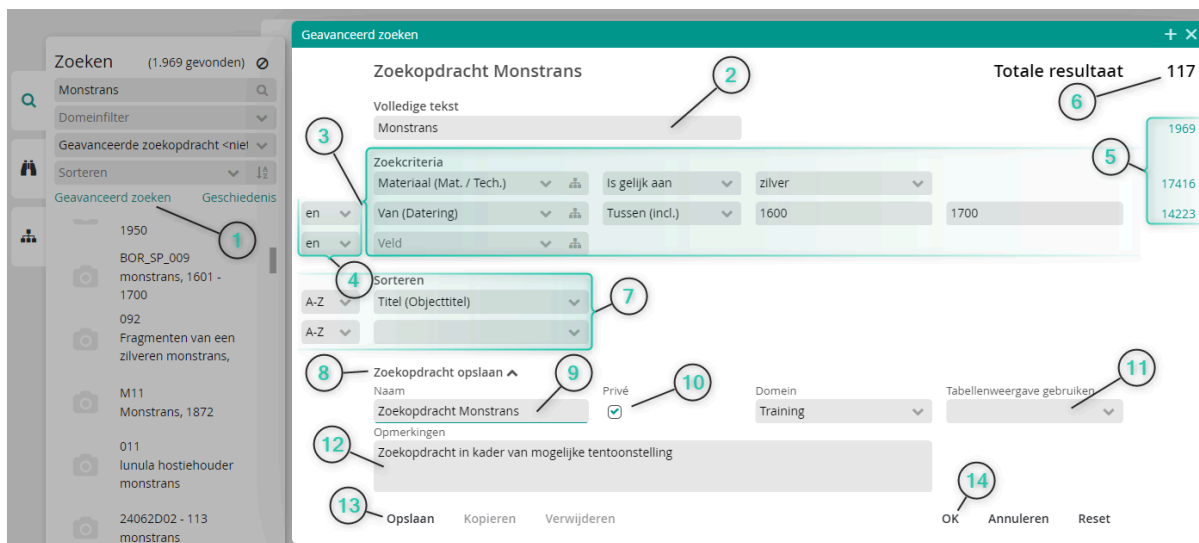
Zoeken (1.969 gevonden)
Monstrans
Domeinfilter
Geavanceerde zoekopdracht <niet
Sorteren
Geavanceerd zoeken Geschiedenis
1
1950
BOR_SP_009
monstrans, 1601 - 1700
092
Fragmenten van een zilveren monstrans,
M11
Monstrans, 1872
011
lunula hostiehouder monstrans
24062D02 - 113
monstrans

Geavanceerd zoeken + ×

Zoekopdracht Monstrans
2
Totale resultaat 117
6
Volledige tekst
Monstrans
3
Zoekcriteria
Materiaal (Mat. / Tech.) | Is gelijk aan | zilver
en | Van (Datering) | Tussen (incl.) | 1600 | 1700
en | Veld
5
1969
17416
14223
4
Sorteren
A-Z | Titel (Objecttitel)
A-Z
7
8
Zoekopdracht opslaan
9
Naam
Zoekopdracht Monstrans
Privé
10
Domein
Training
Tabellenweergave gebruiken
11
12
Opmerkingen
Zoekopdracht in kader van mogelijke tentoonstelling
13
Opslaan Kopieren Verwijderen
14
OK Annuleren Reset